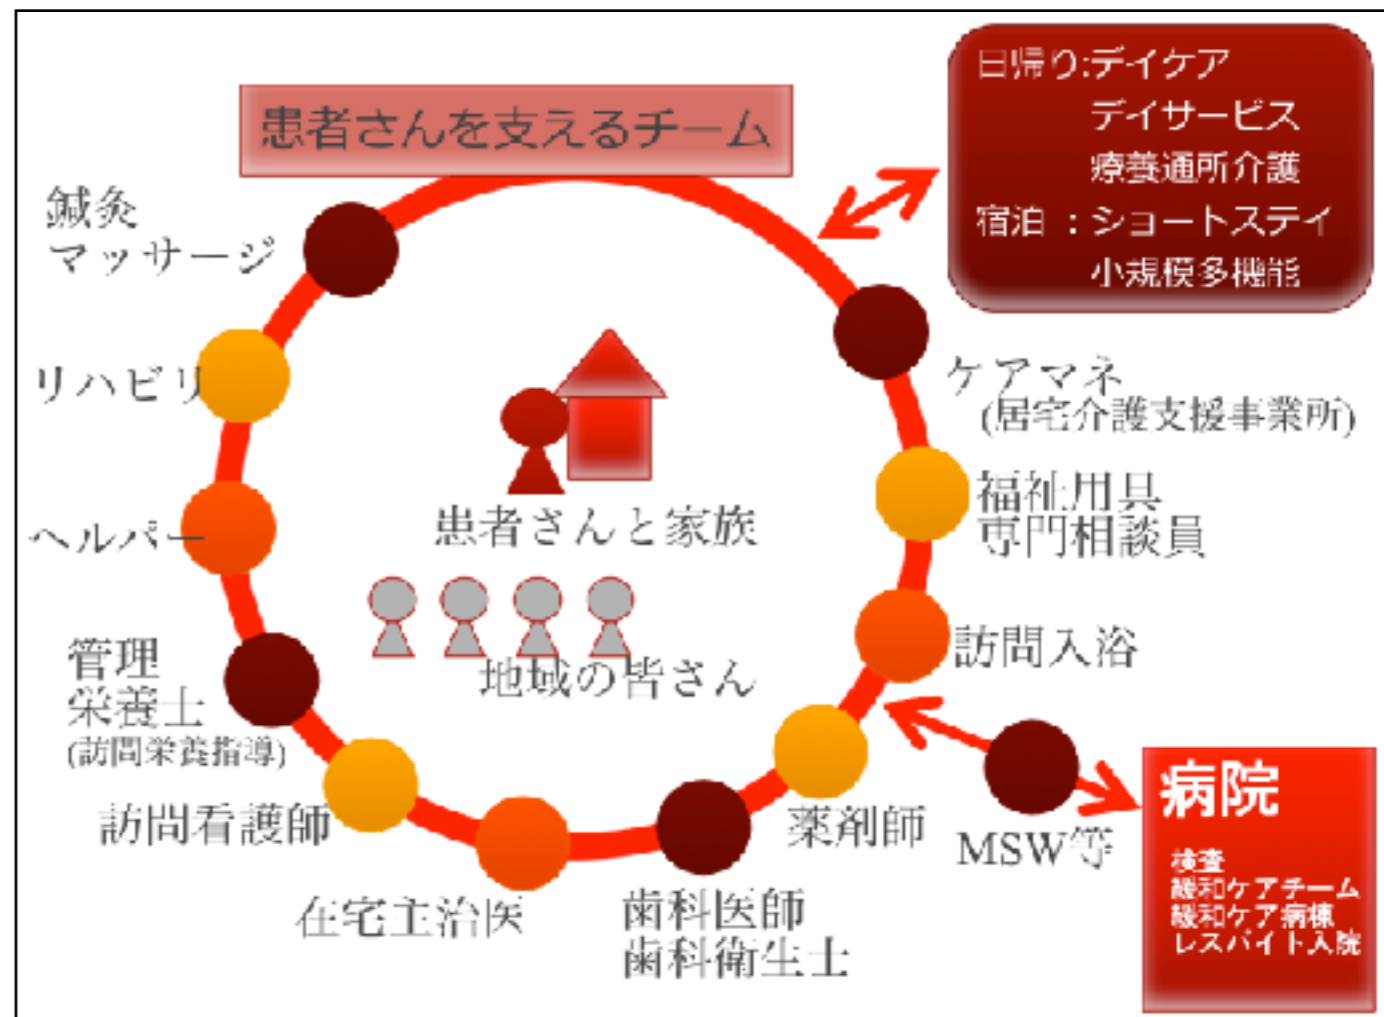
患者さんを支えるチーム

日帰り:デイケア
デイサービス
療養通所介護
宿泊 :ショートステイ
小規模多機能

鍼灸
マッサージ

リハビリ

ヘルパー

管理
栄養士
(訪問栄養指導)

訪問看護師

在宅主治医

歯科医師
歯科衛生士

薬剤師

ケアマネ
(居宅介護支援事業所)

福祉用具
専門相談員

訪問入浴

患者さんと家族

地域の皆さん

MSW等

病院
検査
緩和ケアチーム
緩和ケア病棟
レスパイト入院